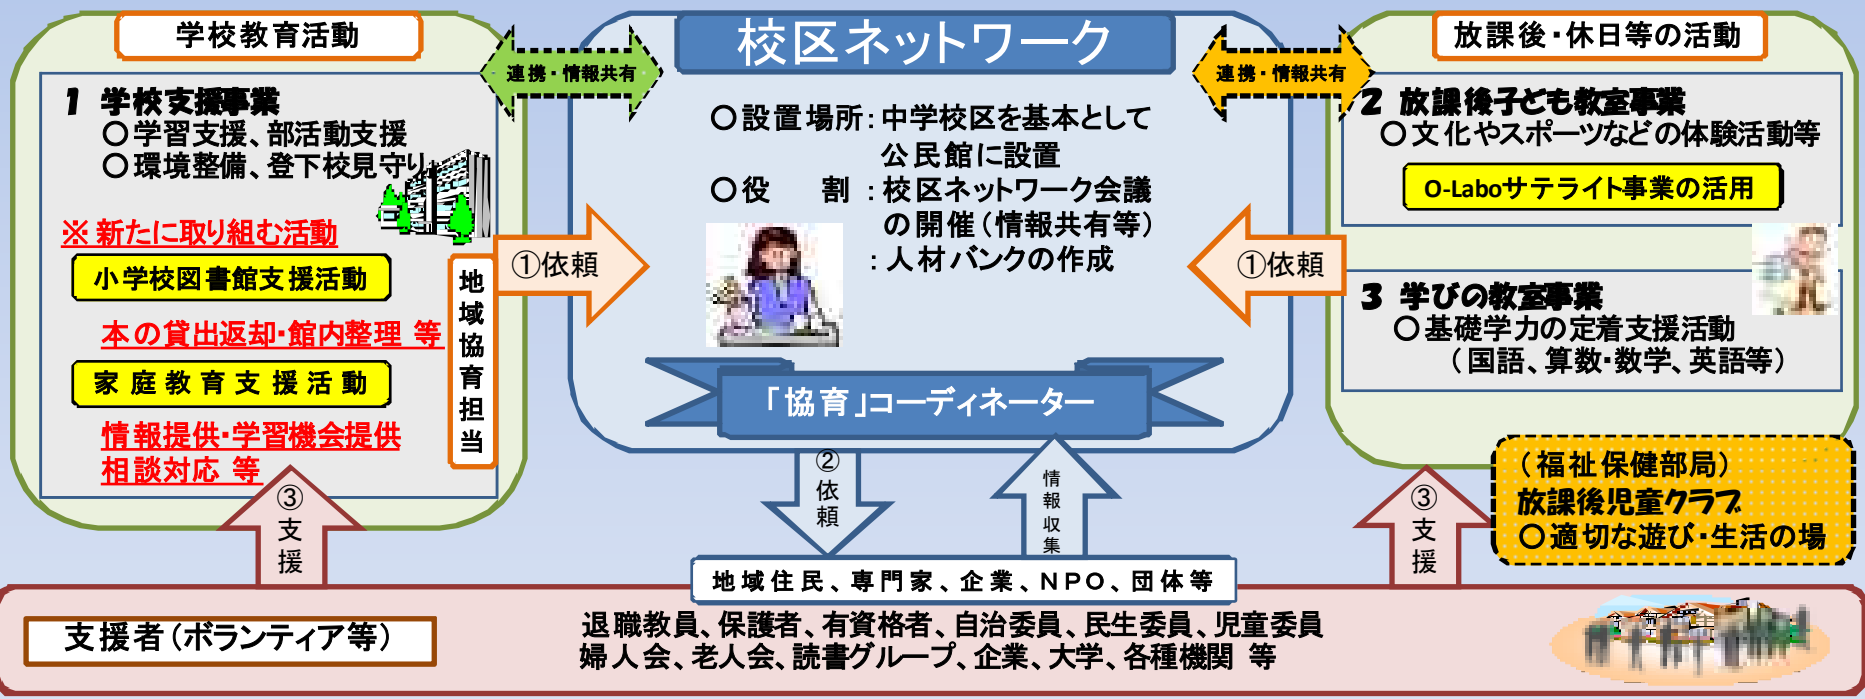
学校教育活動

連携・情報共有

校区ネットワーク

連携・情報共有

放課後・休日等の活動

1 学校支援事業
○学習支援、部活動支援
○環境整備、登下校見守り

※新たに取り組む活動

小学校図書館支援活動

本の貸出返却・館内整理 等

家庭教育支援活動

情報提供・学習機会提供
相談対応 等

地域協育担当

①依頼

○設置場所：中学校区を基本として公民館に設置
○役　割：校区ネットワーク会議の開催（情報共有等）
：人材バンクの作成

「協育」コーディネーター

①依頼

2 放課後子ども教室事業
○文化やスポーツなどの体験活動等

O-Laboサテライト事業の活用

3 学びの教室事業
○基礎学力の定着支援活動
（国語、算数・数学、英語等）

（福祉保健部局）
放課後児童クラブ
○適切な遊び・生活の場

③支援

②依頼

情報収集

③支援

地域住民、専門家、企業、NPO、団体等

支援者（ボランティア等）

退職教員、保護者、有資格者、自治委員、民生委員、児童委員
婦人会、老人会、読書グループ、企業、大学、各種機関 等